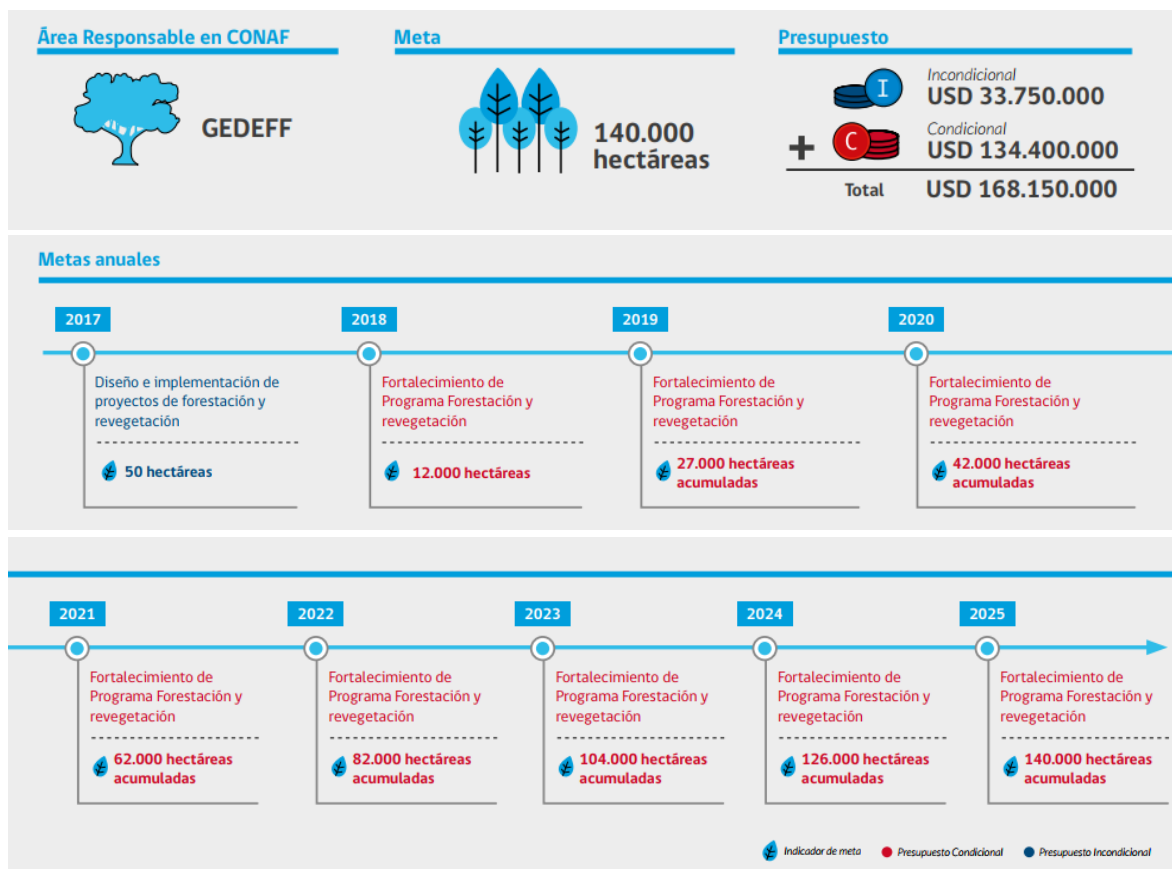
Área Responsable en CONAF

GEDEFF

Meta

140.000 hectáreas

Presupuesto

I Incondicional
USD 33.750.000

+ C Condicional
USD 134.400.000

Total USD 168.150.000

Metas anuales

2017
Diseño e implementación de proyectos de forestación y revegetación
50 hectáreas

2018
Fortalecimiento de Programa Forestación y revegetación
12.000 hectáreas

2019
Fortalecimiento de Programa Forestación y revegetación
27.000 hectáreas acumuladas

2020
Fortalecimiento de Programa Forestación y revegetación
42.000 hectáreas acumuladas

2021
Fortalecimiento de Programa Forestación y revegetación
62.000 hectáreas acumuladas

2022
Fortalecimiento de Programa Forestación y revegetación
82.000 hectáreas acumuladas

2023
Fortalecimiento de Programa Forestación y revegetación
104.000 hectáreas acumuladas

2024
Fortalecimiento de Programa Forestación y revegetación
126.000 hectáreas acumuladas

2025
Fortalecimiento de Programa Forestación y revegetación
140.000 hectáreas acumuladas

Indicador de meta Presupuesto Condicional Presupuesto Incondicional